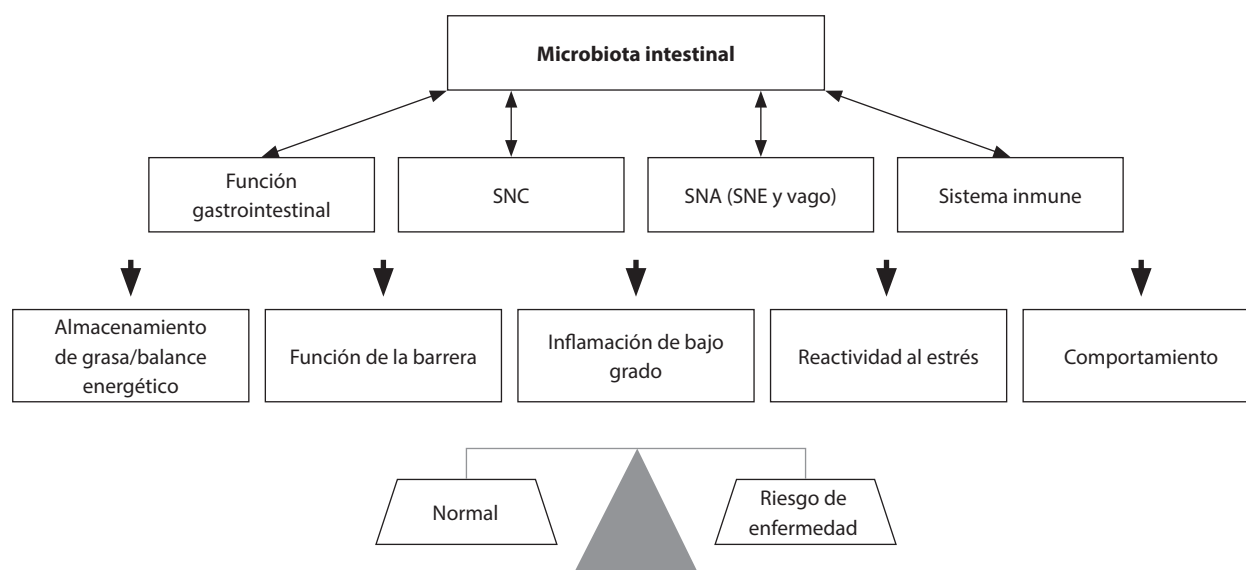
Microbiota intestinal

Función gastrointestinal

SNC

SNA (SNE y vago)

Sistema inmune

Almacenamiento de grasa/balance energético

Función de la barrera

Inflamación de bajo grado

Reactividad al estrés

Comportamiento

Normal

Riesgo de enfermedad